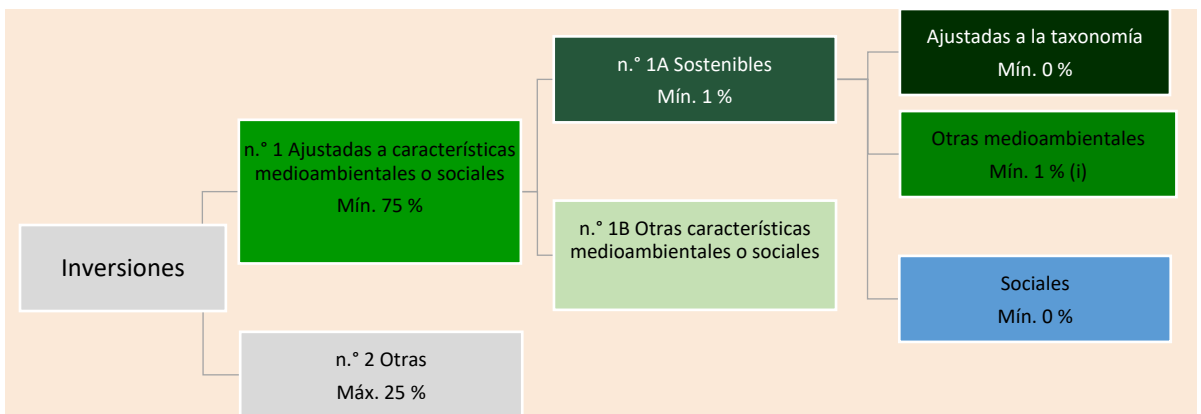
Inversiones

n.° 1 Ajustadas a características medioambientales o sociales
Mín. 75 %

n.° 2 Otras
Máx. 25 %

n.° 1A Sostenibles
Mín. 1 %

n.° 1B Otras características medioambientales o sociales

Ajustadas a la taxonomía
Mín. 0 %

Otras medioambientales
Mín. 1 % (i)

Sociales
Mín. 0 %